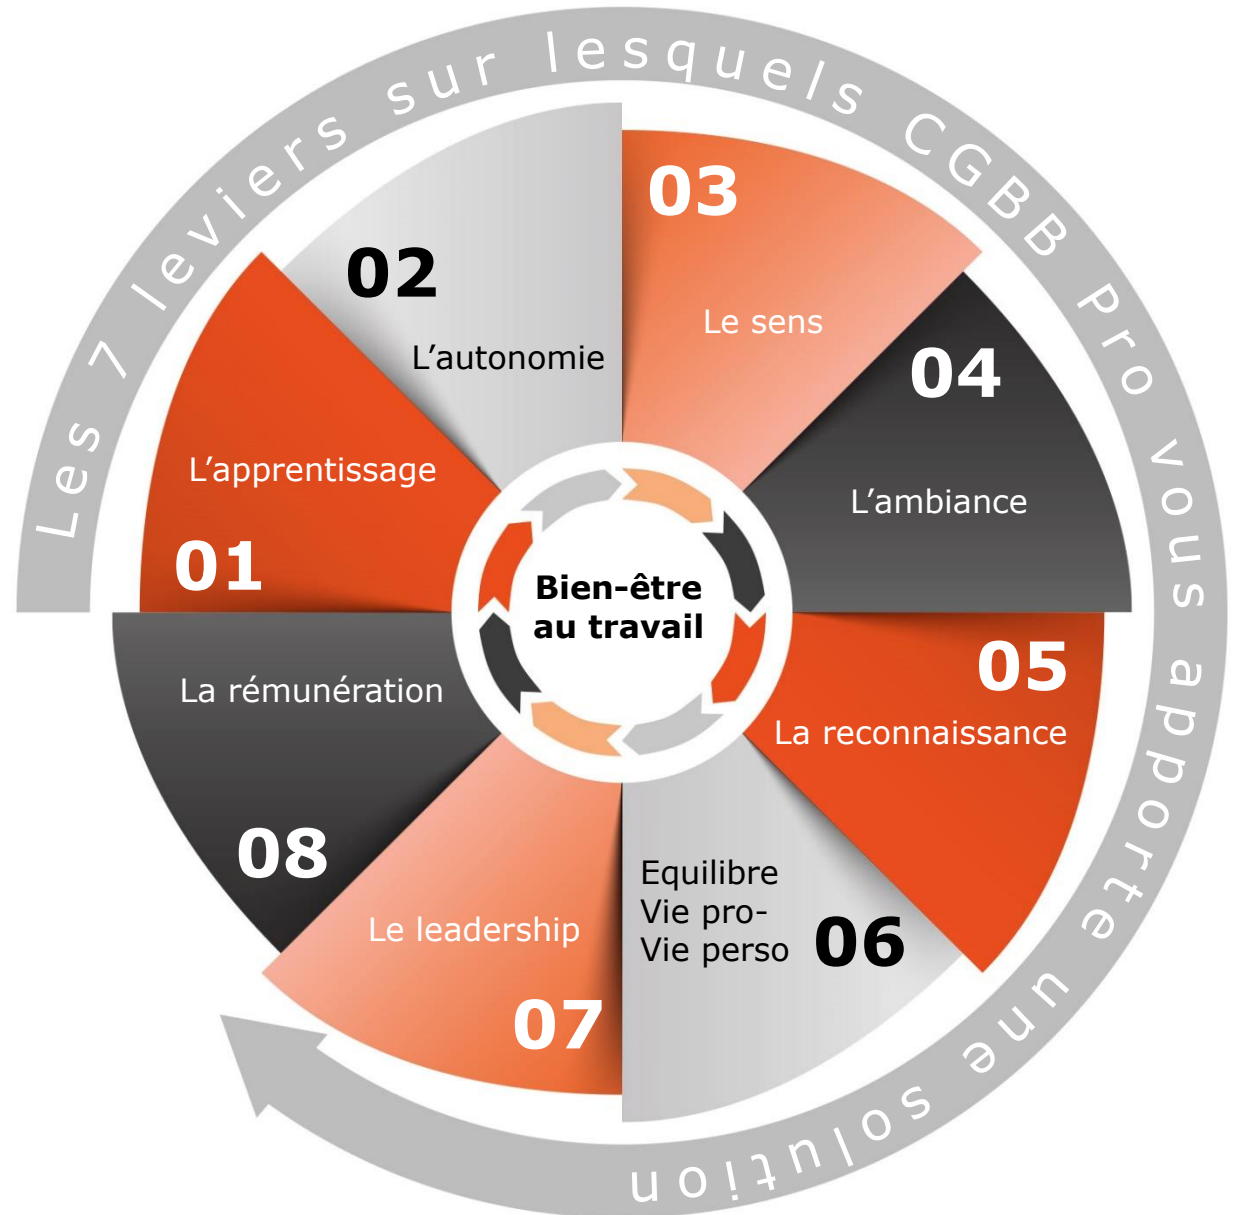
Les 7 leviers sur lesquels CGBB Pro vous apporte une solution

Bien-être au travail

01
L'apprentissage

02
L'autonomie

03
Le sens

04
L'ambiance

05
La reconnaissance

06
Equilibre Vie pro- Vie perso

07
Le leadership

08
La rémunération